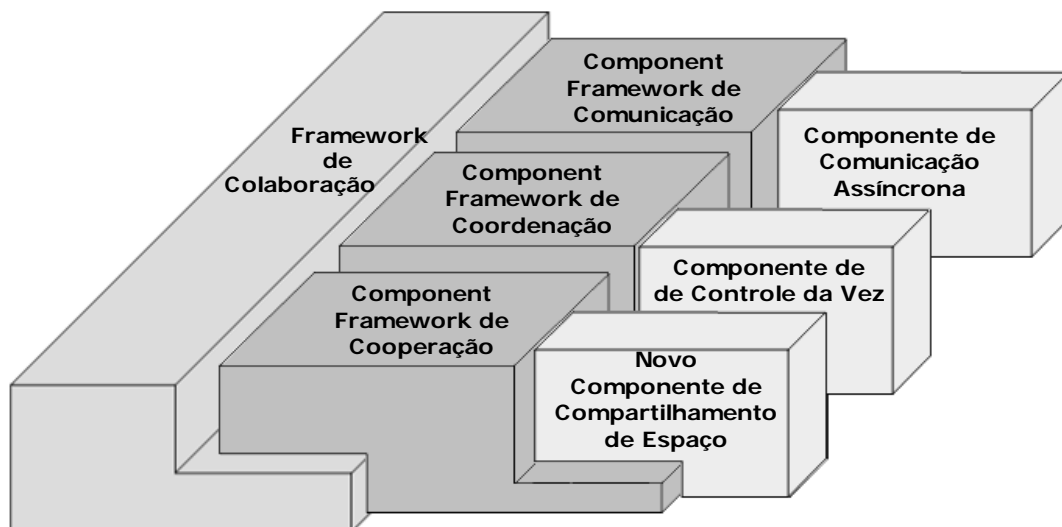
Framework de Colaboração

Component Framework de Comunicação

Componente de Comunicação Assíncrona

Component Framework de Coordenação

Componente de de Controle da Vez

Component Framework de Cooperação

Novo Componente de Compartilhamento de Espaço